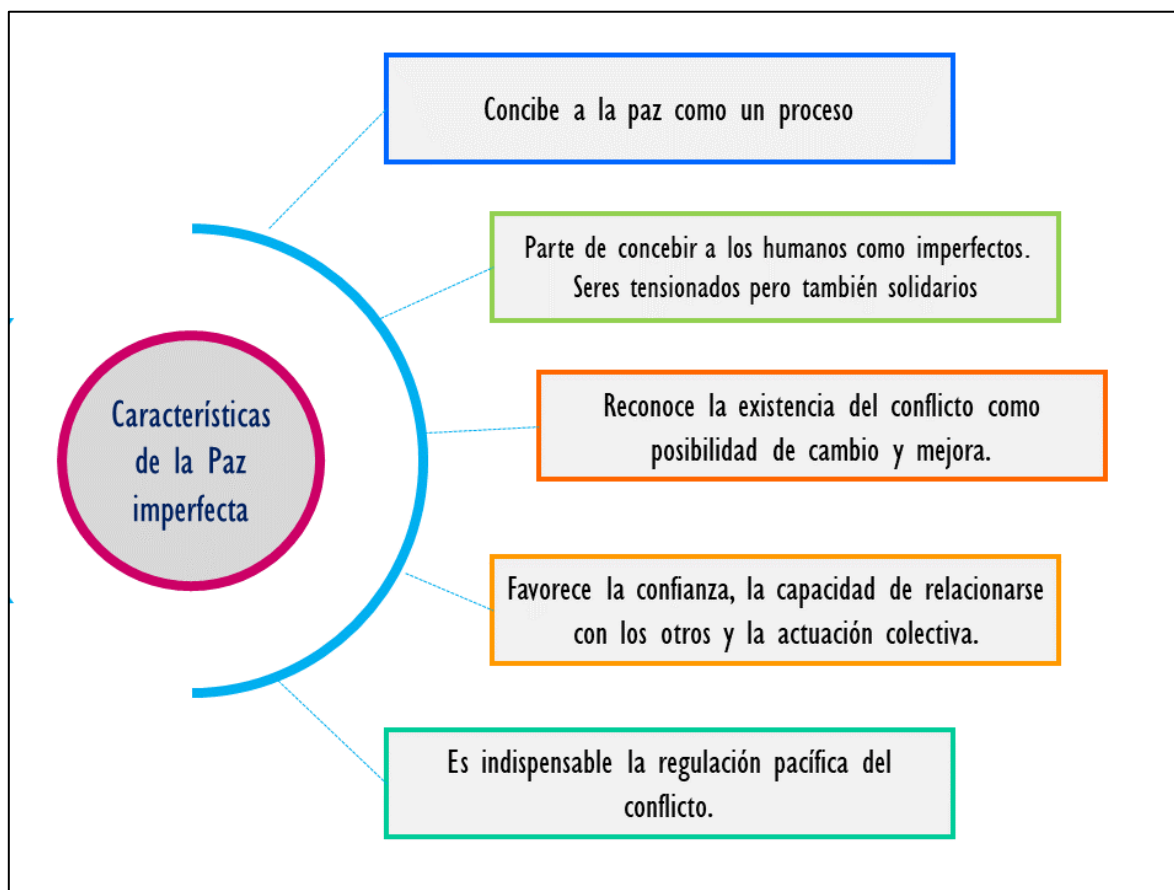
Características de la Paz imperfecta

Concibe a la paz como un proceso

Parte de concebir a los humanos como imperfectos. Seres tensionados pero también solidarios

Reconoce la existencia del conflicto como posibilidad de cambio y mejora.

Favorece la confianza, la capacidad de relacionarse con los otros y la actuación colectiva.

Es indispensable la regulación pacífica del conflicto.